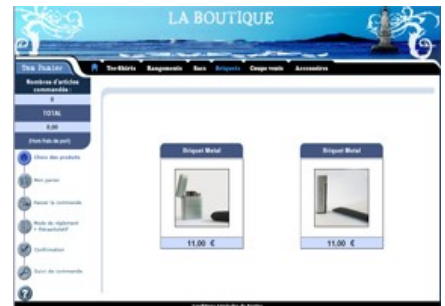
LA BOUTIQUE

Tee-Shirts Rangements Sacs Briquets Coupe vents Accessoires

Nombre d'articles commandés :
0
TOTAL
0,00
(hors frais de port)

Choix des produits
Mon panier
Passer la commande
Mode de règlement + Récapitulatif
Confirmation
Suivi de commande

Briquet Metal
11.00 €

Briquet Metal
11.00 €

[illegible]